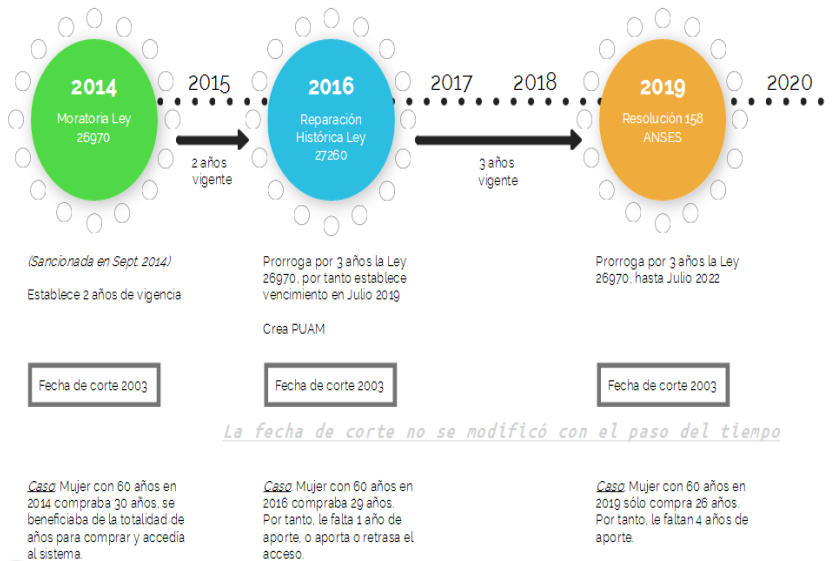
2014
Moratoria Ley 26970

2015

2 años vigente

2016
Reparación Histórica Ley 27260

2017

2018

3 años vigente

2019
Resolución 158 ANSES

2020

(Sancionada en Sept 2014)

Establece 2 años de vigencia

Prorroga por 3 años la Ley 26970, por tanto establece vencimiento en Julio 2019

Crea PUAM

Prorroga por 3 años la Ley 26970, hasta Julio 2022

Fecha de corte 2003

Fecha de corte 2003

Fecha de corte 2003

La fecha de corte no se modificó con el paso del tiempo

Caso: Mujer con 60 años en 2014 compraba 30 años, se beneficiaba de la totalidad de años para comprar y accedía al sistema.

Caso: Mujer con 60 años en 2016 compraba 29 años. Por tanto, le falta 1 año de aporte, o aporta o retrasa el acceso.

Caso: Mujer con 60 años en 2019 sólo compra 26 años. Por tanto, le faltan 4 años de aporte.